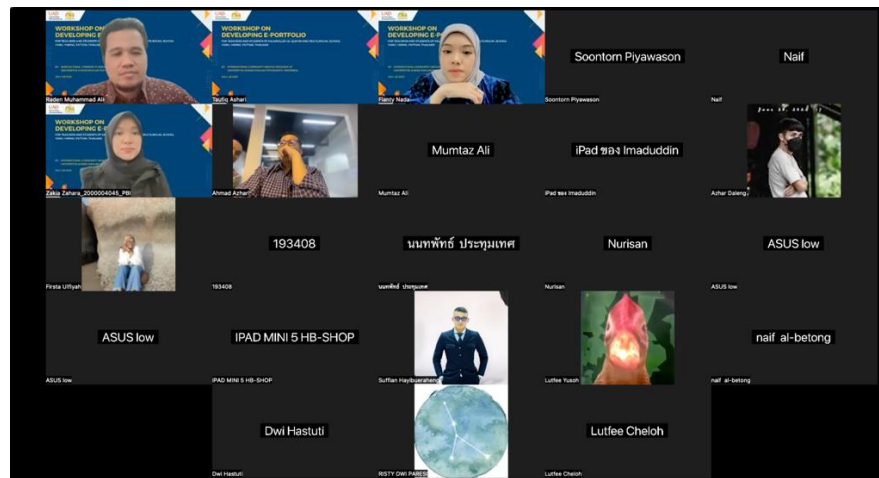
WORKSHOP ON DEVELOPING E-PORTFOLIO

Raden Muhammad Ali

WORKSHOP ON DEVELOPING E-PORTFOLIO

Taufiq Ashari

Fianty Nada

Soontorn Piyawason

Soontorn Piyawason

Naif

Naif

WORKSHOP ON DEVELOPING E-

Zakia Zahara_2000004045_PBI

Ahmad Azhar

Mumtaz Ali

Mumtaz Ali

iPad ของ Imaduddin

iPad ของ Imaduddin

Azhar Daleng

Firsta Uffiyah

193408

193408

นนทพัทธ์ ประทุมเทศ

นนทพัทธ์ ประทุมเทศ

Nurisan

Nurisan

ASUS low

ASUS low

ASUS low

ASUS low

IPAD MINI 5 HB-SHOP

IPAD MINI 5 HB-SHOP

Suffian Hayibueraheng

Lutfee Yusoh

naif al-betong

naif al-betong

Dwi Hastuti

Dwi Hastuti

RISTY DWI PARES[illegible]

Lutfee Cheloh

Lutfee Cheloh